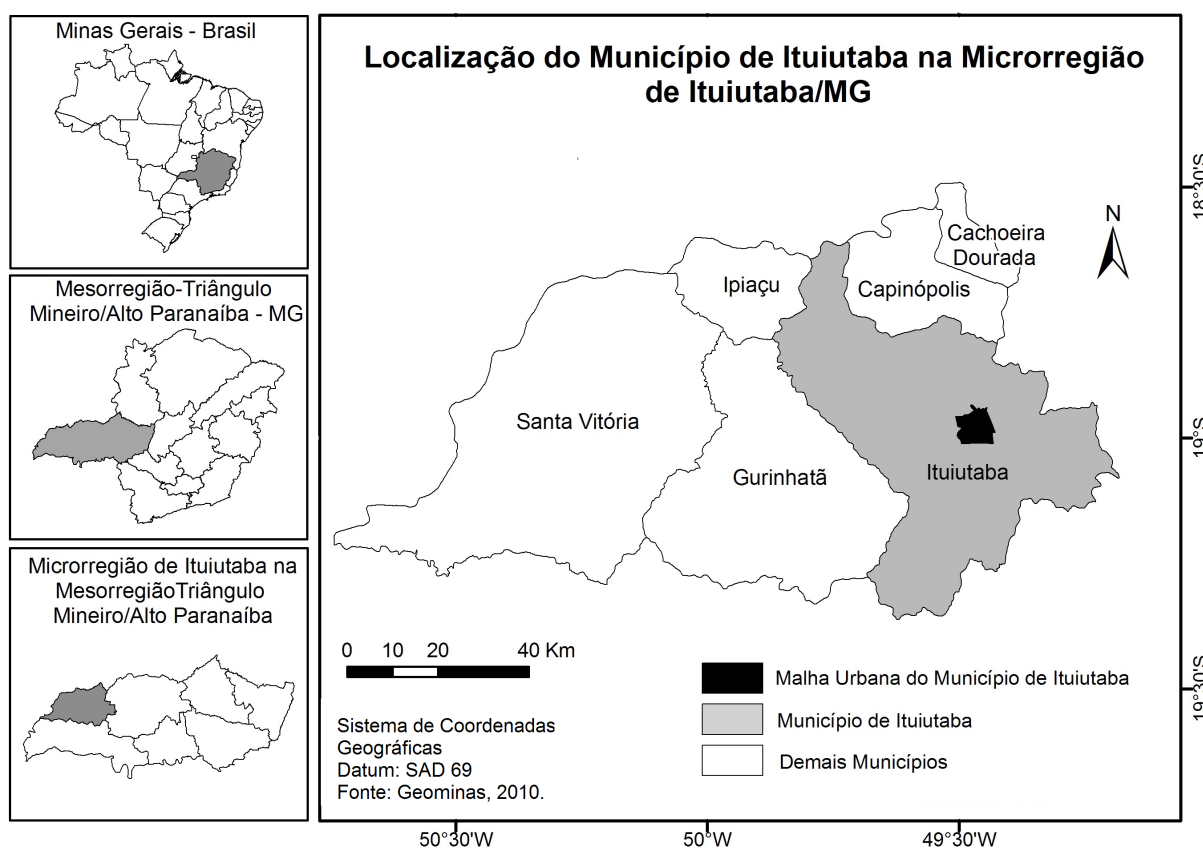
Minas Gerais - Brasil

Mesorregião-Triângulo Mineiro/Alto Paranaíba - MG

Microrregião de Ituiutaba na MesorregiãoTriângulo Mineiro/Alto Paranaíba

Localização do Município de Ituiutaba na Microrregião de Ituiutaba/MG

N

Cachoeira Dourada

Ipiaçu

Capinópolis

Santa Vitória

Gurinhatã

Ituiutaba

0 10 20 40 Km

Sistema de Coordenadas Geográficas
Datum: SAD 69
Fonte: Geominas, 2010.

Malha Urbana do Município de Ituiutaba
Município de Ituiutaba
Demais Municípios

18°30'S
19°S
19°30'S

50°30'W
50°W
49°30'W